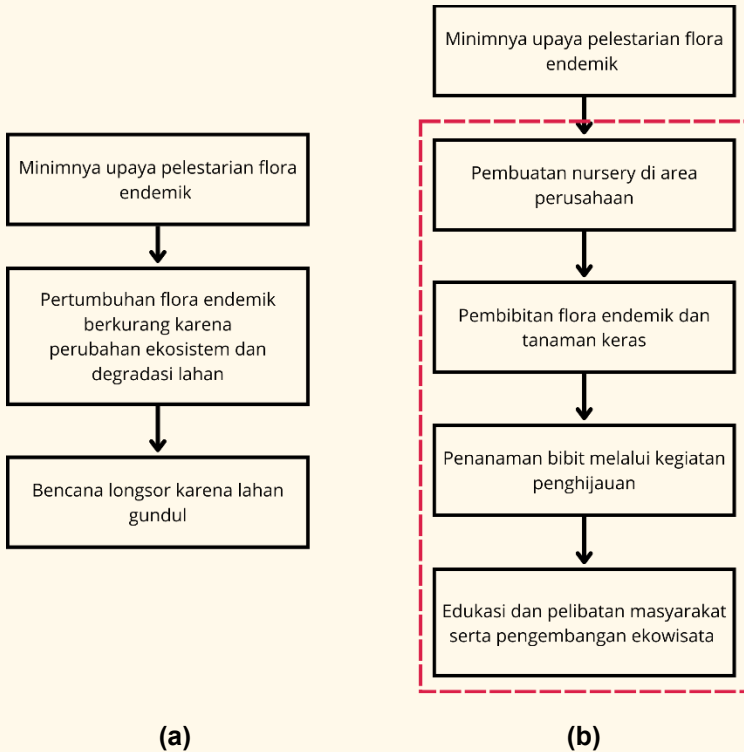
Minimnya upaya pelestarian flora endemik

Pertumbuhan flora endemik berkurang karena perubahan ekosistem dan degradasi lahan

Bencana longsor karena lahan gundul

(a)

Minimnya upaya pelestarian flora endemik

Pembuatan nursery di area perusahaan

Pembibitan flora endemik dan tanaman keras

Penanaman bibit melalui kegiatan penghijauan

Edukasi dan pelibatan masyarakat serta pengembangan ekowisata

(b)